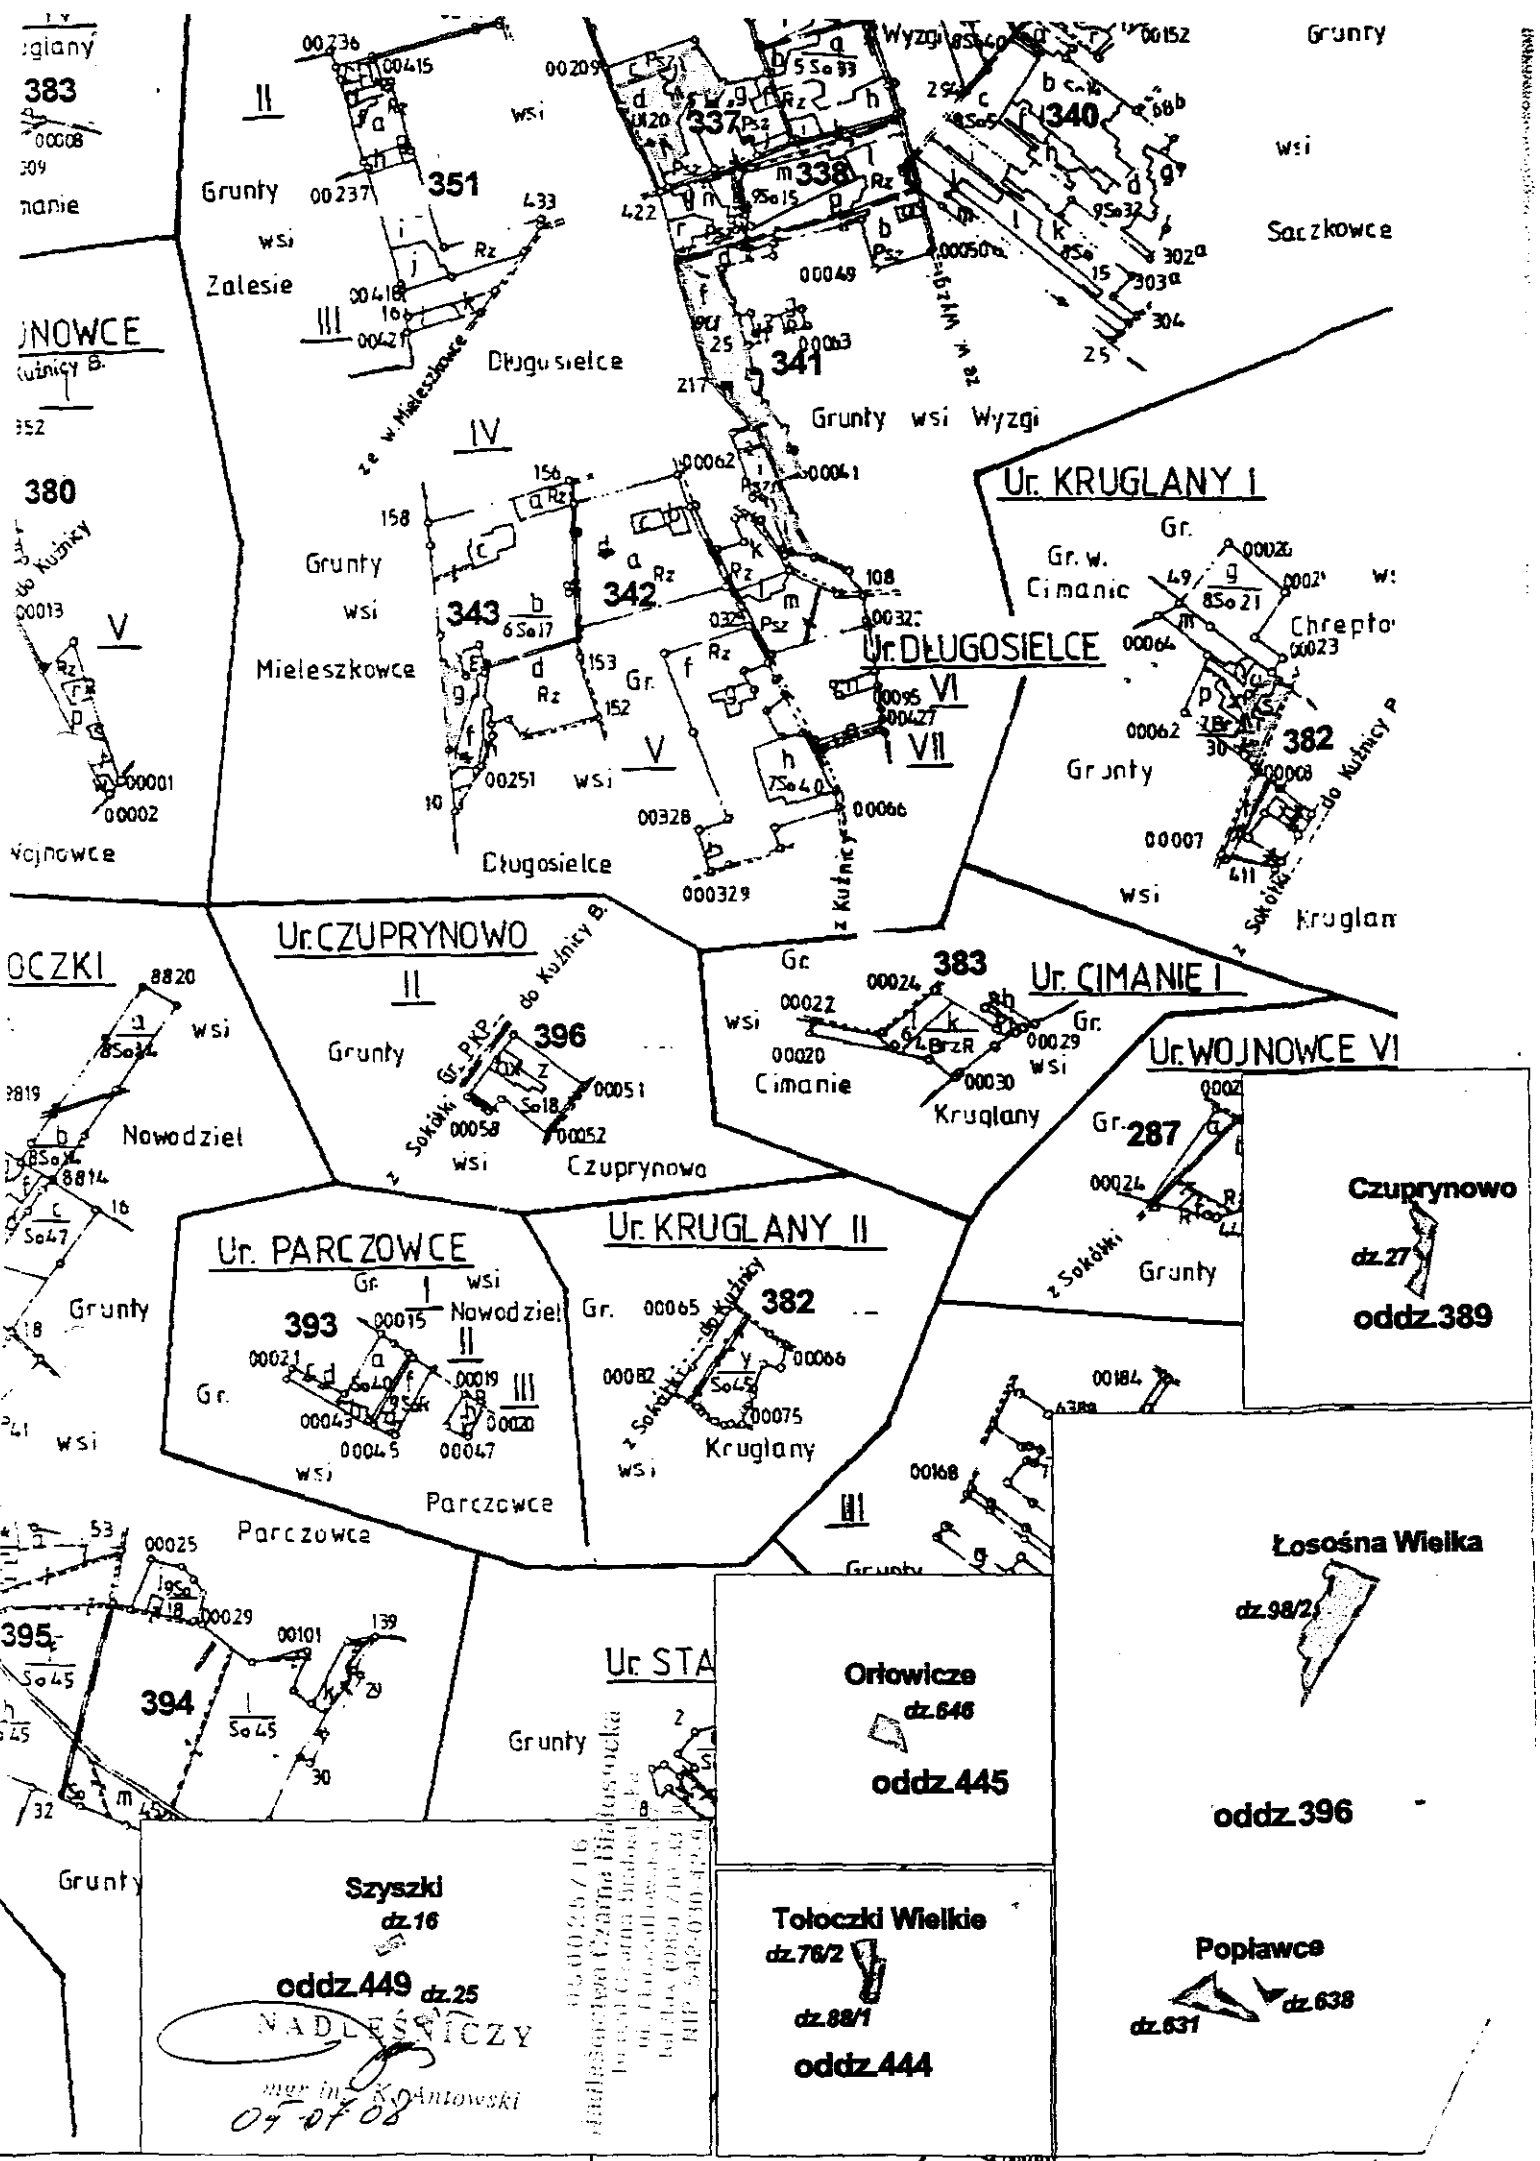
:glany
383
00008
309
nanie

II
00236
00415
a
Rz
h
00237
351
Grunty
wsi
Zalesie
i
j
Rz
433
00418
16
k
III
00421
Długosielce
ze w. Mieleszkowce

00209
c
Psz
d
00120
337
Psz
g
Rz
a
5 So 33
h
e
338
Rz
9So15
n
r
422
Psz
b
Psz
00049
f
25
00063
341
217
Grunty wsi Wyzgi
ze w. Wyzgi

Wyzgi
8So40
00152
Grunty
wsi
Saczkowce
b
c
9So5
340
68b
d
g
9So32
k
8So
15
302a
303a
304
25
00050

JNOWCE
Kuźnicy B.
I
352
380
do Kuźnicy
00013
V
Rz
p
00001
00002
Wojnowce

IV
158
156
a
Rz
c
Grunty
wsi
Mieleszkowce
343
b
6So17
a
342
Rz
d
Rz
153
152
g
f
00251
10
wsi
V
Długosielce
00062
00061
k
Rz
Pz
m
Psz
108
00322
Gr.
f
Rz
h
7So40
00066
00328
000329
z Kuźnicy
Ur. DŁUGOSIELCE
00095
00427
VI
VII

Ur. KRUGLANY I
Gr.
Gr. w.
Cimanie
49
g
8So21
00020
00021
Chrepto
00064
m
00023
p
7Br
30
382
00062
Grunty
00008
do Kuźnicy P
00007
411
wsi
Kruglan
z Sokółki

Ur. CZUPRYNOWO
II
do Kuźnicy B.
Grunty
Gr. PKP
396
z
So18
00051
00052
00058
Sokółki
z
wsi
Czuprynowo

Gr.
383
00024
Ur. CIMANIE I
00022
wsi
6
k
4BrzR
Gr.
00029
wsi
00020
Cimanie
00030
Kruglany

OCZKI
8820
a
8So34
wsi
8819
b
8So34
Nowodziel
8814
16
c
So47
Grunty
18
wsi

Ur. PARCZOWCE
Gr.
I
wsi
393
00015
Nowodziel
II
00021
a
So40
f
Gr.
00019
III
h
00020
00043
00045
00047
wsi
Parczowce

Ur. KRUGLANY II
Gr.
00065
do Kuźnicy
382
00082
y
So45
00066
00075
z Sokółki
wsi
Kruglany

Ur. WOJNOWCE VI
Gr.
287
a
00024
z Sokółki
Grunty
00184
00168
III
Grunty

Czuprynowo
dz.27
oddz.389

53
00025
Parczowce
395
So45
h
45
00029
00101
139
394
l
So45
29
30
m
45
32
Grunty
Ur. STA
Grunty
2
8

Łosośna Wielka
dz.98/2
oddz.396

Orłowicze
dz.646
oddz.445

Szyszki
dz.16
oddz.449
dz.25
NADLEŚNICZY
mgr inż. K. Antowski
07-07-08

Tołoczki Wielkie
dz.76/2
dz.88/1
oddz.444

Popławce
dz.638
dz.631

Nadleśnictwo Czarna Białostocka
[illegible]